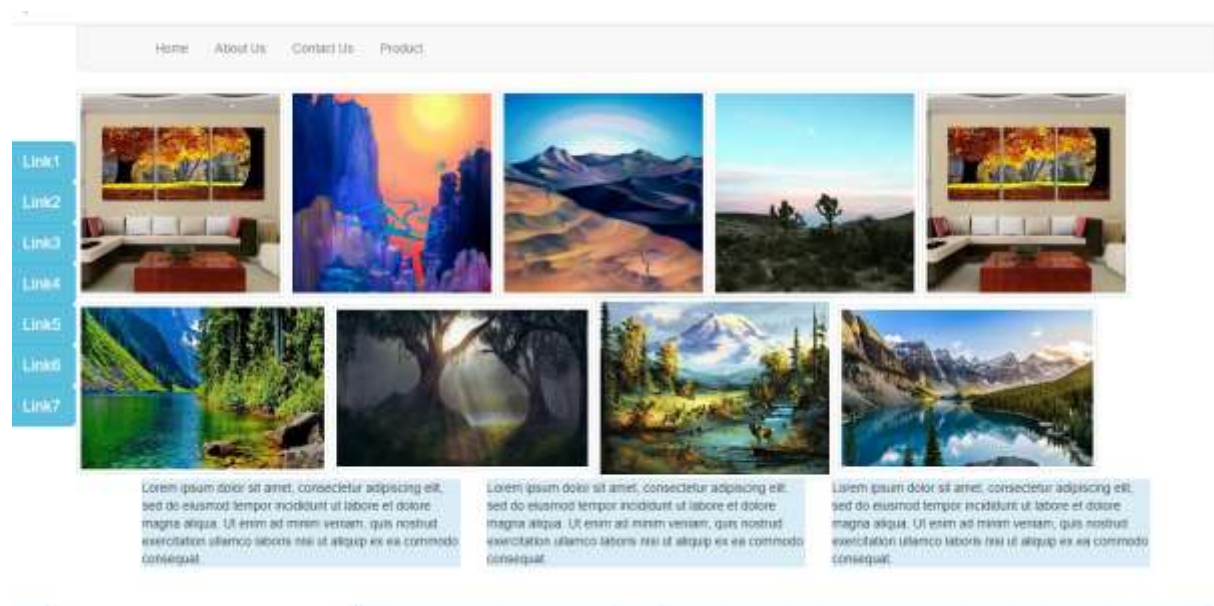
Home About Us Contact Us Product

Link1
Link2
Link3
Link4
Link5
Link6
Link7

Lorem ipsum dolor sit amet, consectetur adipiscing elit, sed do eiusmod tempor incididunt ut labore et dolore magna aliqua. Ut enim ad minim veniam, quis nostrud exercitation ullamco laboris nisi ut aliquip ex ea commodo consequat.

Lorem ipsum dolor sit amet, consectetur adipiscing elit, sed do eiusmod tempor incididunt ut labore et dolore magna aliqua. Ut enim ad minim veniam, quis nostrud exercitation ullamco laboris nisi ut aliquip ex ea commodo consequat.

Lorem ipsum dolor sit amet, consectetur adipiscing elit, sed do eiusmod tempor incididunt ut labore et dolore magna aliqua. Ut enim ad minim veniam, quis nostrud exercitation ullamco laboris nisi ut aliquip ex ea commodo consequat.